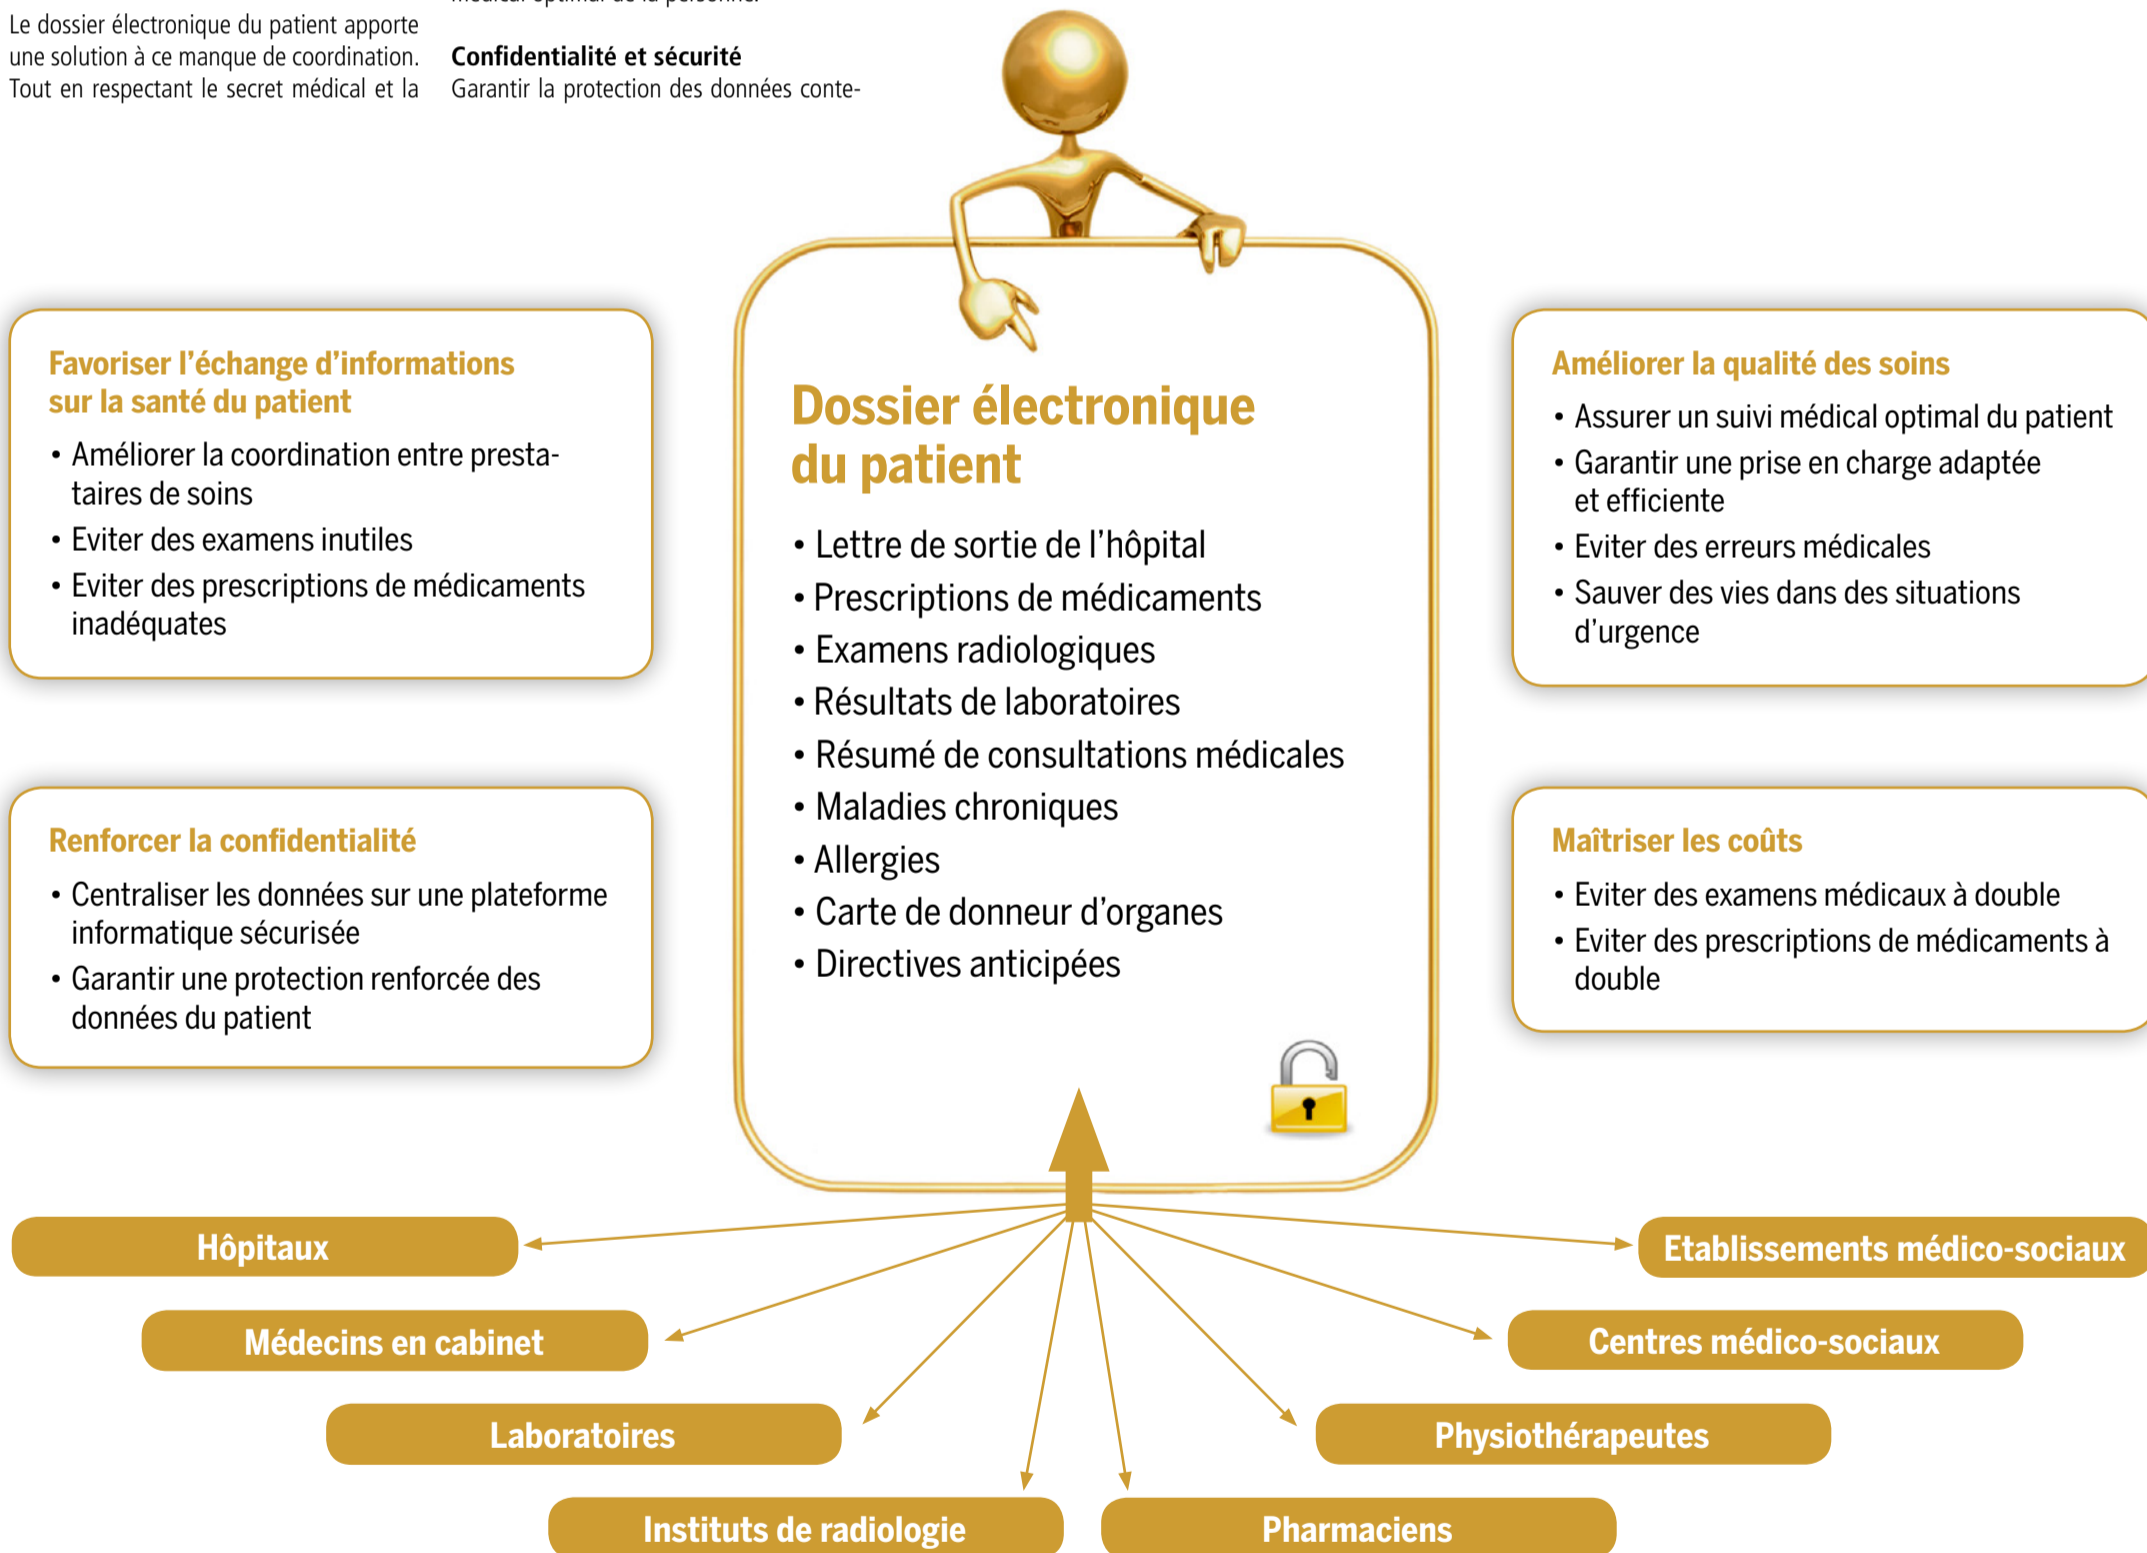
Le dossier électronique du patient apporte une solution à ce manque de coordination. Tout en respectant le secret médical et la

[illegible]

**Confidentialité et sécurité**
Garantir la protection des données conte-

Favoriser l'échange d'informations sur la santé du patient
• Améliorer la coordination entre prestataires de soins
• Eviter des examens inutiles
• Eviter des prescriptions de médicaments inadéquates

Renforcer la confidentialité
• Centraliser les données sur une plateforme informatique sécurisée
• Garantir une protection renforcée des données du patient

Dossier électronique du patient
• Lettre de sortie de l'hôpital
• Prescriptions de médicaments
• Examens radiologiques
• Résultats de laboratoires
• Résumé de consultations médicales
• Maladies chroniques
• Allergies
• Carte de donneur d'organes
• Directives anticipées

Améliorer la qualité des soins
• Assurer un suivi médical optimal du patient
• Garantir une prise en charge adaptée et efficiente
• Eviter des erreurs médicales
• Sauver des vies dans des situations d'urgence

Maîtriser les coûts
• Eviter des examens médicaux à double
• Eviter des prescriptions de médicaments à double

Hôpitaux
Médecins en cabinet
Laboratoires
Instituts de radiologie
Pharmaciens
Physiothérapeutes
Centres médico-sociaux
Etablissements médico-sociaux